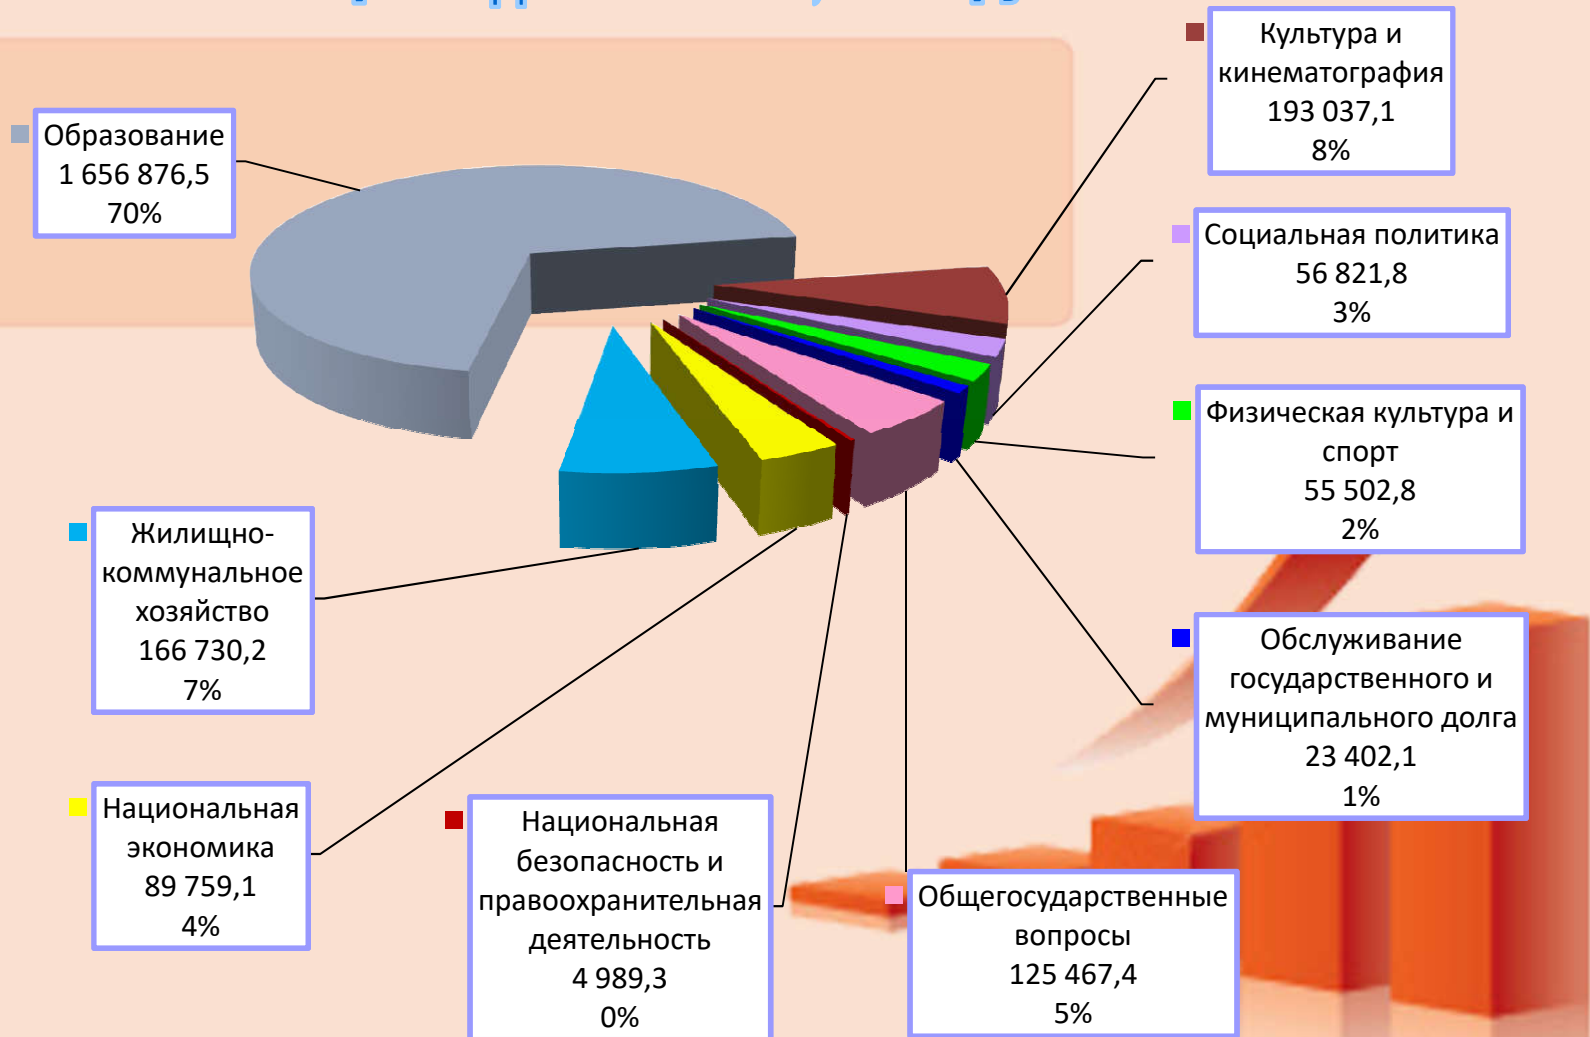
Образование
1 656 876,5
70%

Культура и кинематография
193 037,1
8%

Социальная политика
56 821,8
3%

Физическая культура и спорт
55 502,8
2%

Жилищно-коммунальное хозяйство
166 730,2
7%

Обслуживание государственного и муниципального долга
23 402,1
1%

Национальная экономика
89 759,1
4%

Национальная безопасность и правоохранительная деятельность
4 989,3
0%

Общегосударственные вопросы
125 467,4
5%